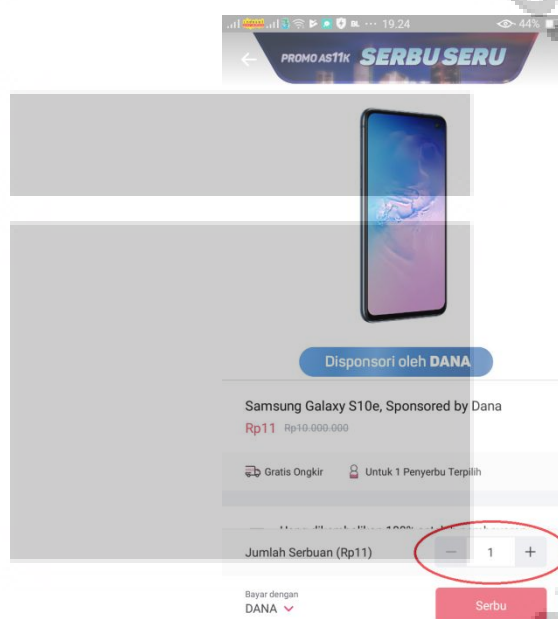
19.24 44%

PROMO AS11K SERBU SERU

Disponsori oleh DANA

Samsung Galaxy S10e, Sponsored by Dana

Rp11 Rp10.000.000

Gratis Ongkir

Untuk 1 Penyerbu Terpilih

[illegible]

Jumlah Serbuan (Rp11)

−

1

+

Bayar dengan

DANA

Serbu